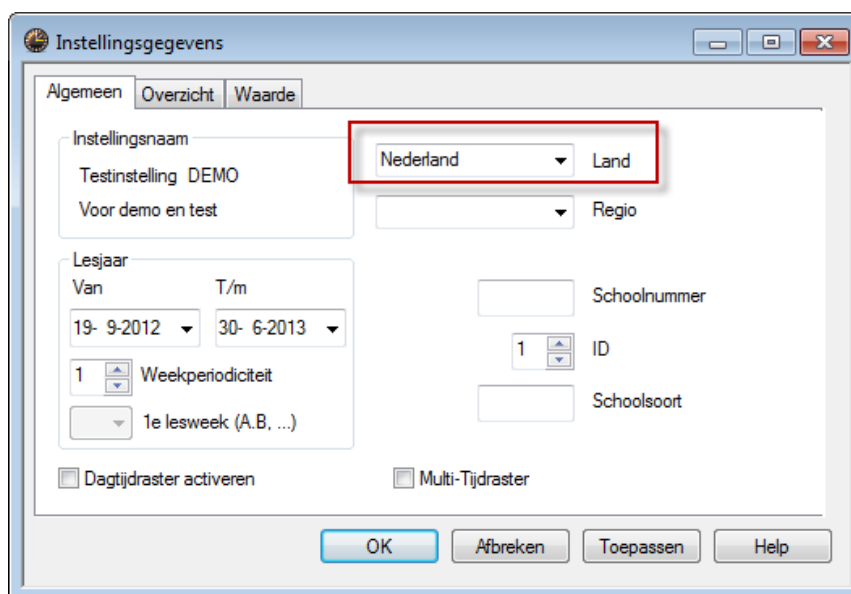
Instellingsgegevens

Algemeen | Overzicht | Waarde

Instellingsnaam
Testinstelling DEMO
Voor demo en test

Nederland
Land

Regio

Lesjaar
Van
T/m
19- 9-2012
30- 6-2013

1
Weekperiodiciteit

1e lesweek (A,B, ...)

Schoolnummer

1
ID

Schoolsoort

Dagtijdraster activeren

Multi-Tijdraster

OK
Afbreken
Toepassen
Help